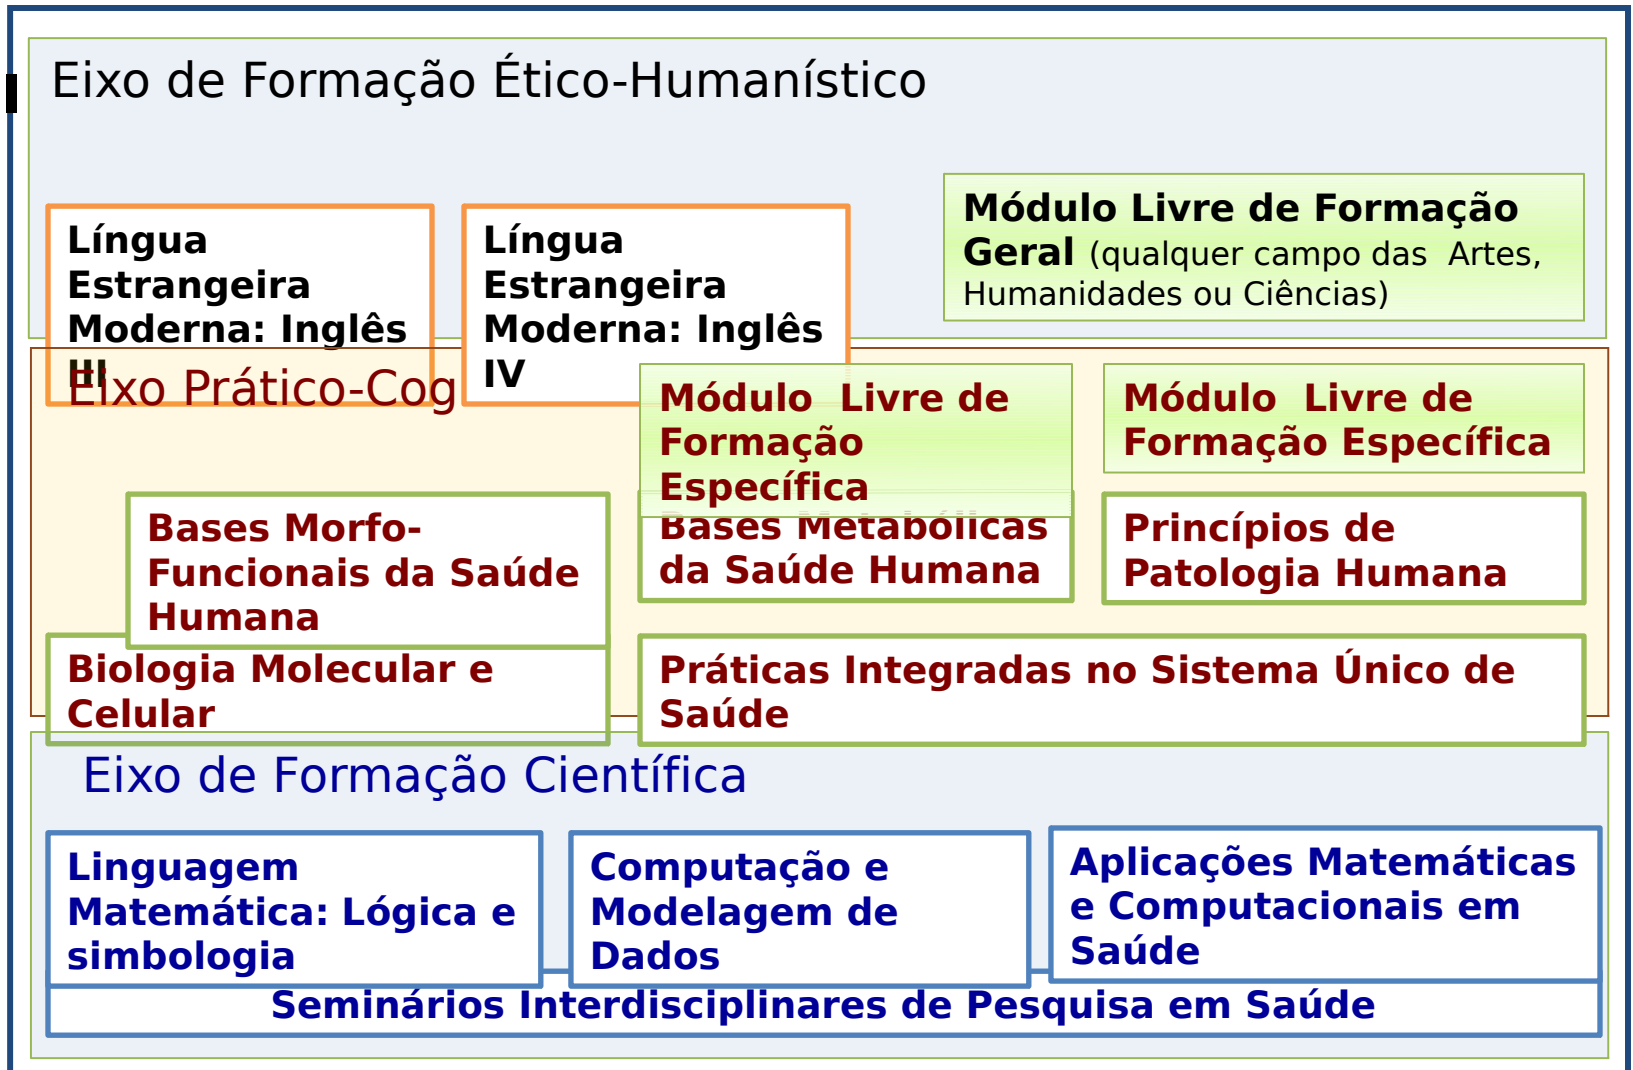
Eixo de Formação Ético-Humanístico

Língua Estrangeira Moderna: Inglês III

Língua Estrangeira Moderna: Inglês IV

Módulo Livre de Formação Geral (qualquer campo das Artes, Humanidades ou Ciências)

Eixo Prático-Cog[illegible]

Módulo Livre de Formação Específica

Módulo Livre de Formação Específica

Bases Morfo-Funcionais da Saúde Humana

Bases Metabólicas da Saúde Humana

Princípios de Patologia Humana

Biologia Molecular e Celular

Práticas Integradas no Sistema Único de Saúde

Eixo de Formação Científica

Linguagem Matemática: Lógica e simbologia

Computação e Modelagem de Dados

Aplicações Matemáticas e Computacionais em Saúde

Seminários Interdisciplinares de Pesquisa em Saúde